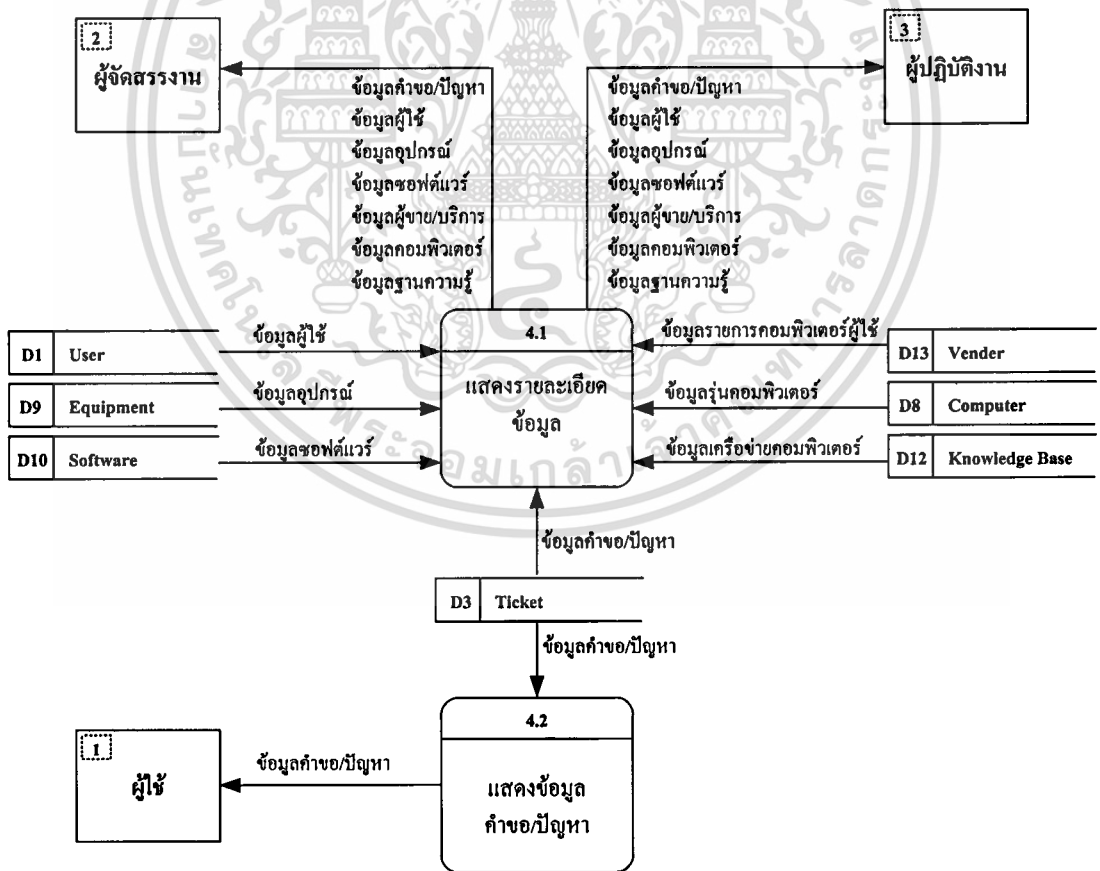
2
ผู้จัดสรรงาน

ข้อมูลคำขอ/ปัญหา
ข้อมูลผู้ใช้
ข้อมูลอุปกรณ์
ข้อมูลซอฟต์แวร์
ข้อมูลผู้ขาย/บริการ
ข้อมูลคอมพิวเตอร์
ข้อมูลฐานความรู้

3
ผู้ปฏิบัติงาน

ข้อมูลคำขอ/ปัญหา
ข้อมูลผู้ใช้
ข้อมูลอุปกรณ์
ข้อมูลซอฟต์แวร์
ข้อมูลผู้ขาย/บริการ
ข้อมูลคอมพิวเตอร์
ข้อมูลฐานความรู้

D1 User
ข้อมูลผู้ใช้

D9 Equipment
ข้อมูลอุปกรณ์

D10 Software
ข้อมูลซอฟต์แวร์

4.1
แสดงรายละเอียดข้อมูล

ข้อมูลรายการคอมพิวเตอร์ผู้ใช้
D13 Vender

ข้อมูลรุ่นคอมพิวเตอร์
D8 Computer

ข้อมูลเครือข่ายคอมพิวเตอร์
D12 Knowledge Base

ข้อมูลคำขอ/ปัญหา

D3 Ticket

ข้อมูลคำขอ/ปัญหา

4.2
แสดงข้อมูลคำขอ/ปัญหา

ข้อมูลคำขอ/ปัญหา

1
ผู้ใช้